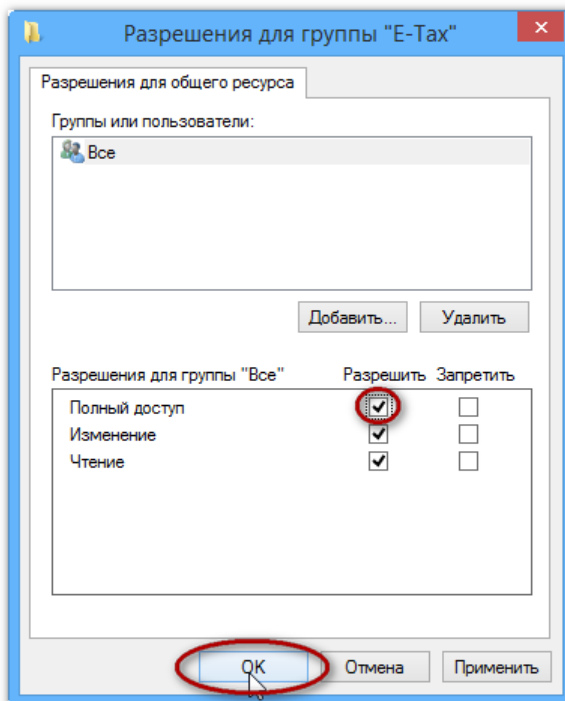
Разрешения для группы "E-Tax"

Разрешения для общего ресурса

Группы или пользователи:

Все

Добавить...

Удалить

| Разрешения для группы "Все" | Разрешить | Запретить |
|---|---|---|
| Полный доступ | ✓ | |
| Изменение | ✓ | |
| Чтение | ✓ | |

OK

Отмена

Применить